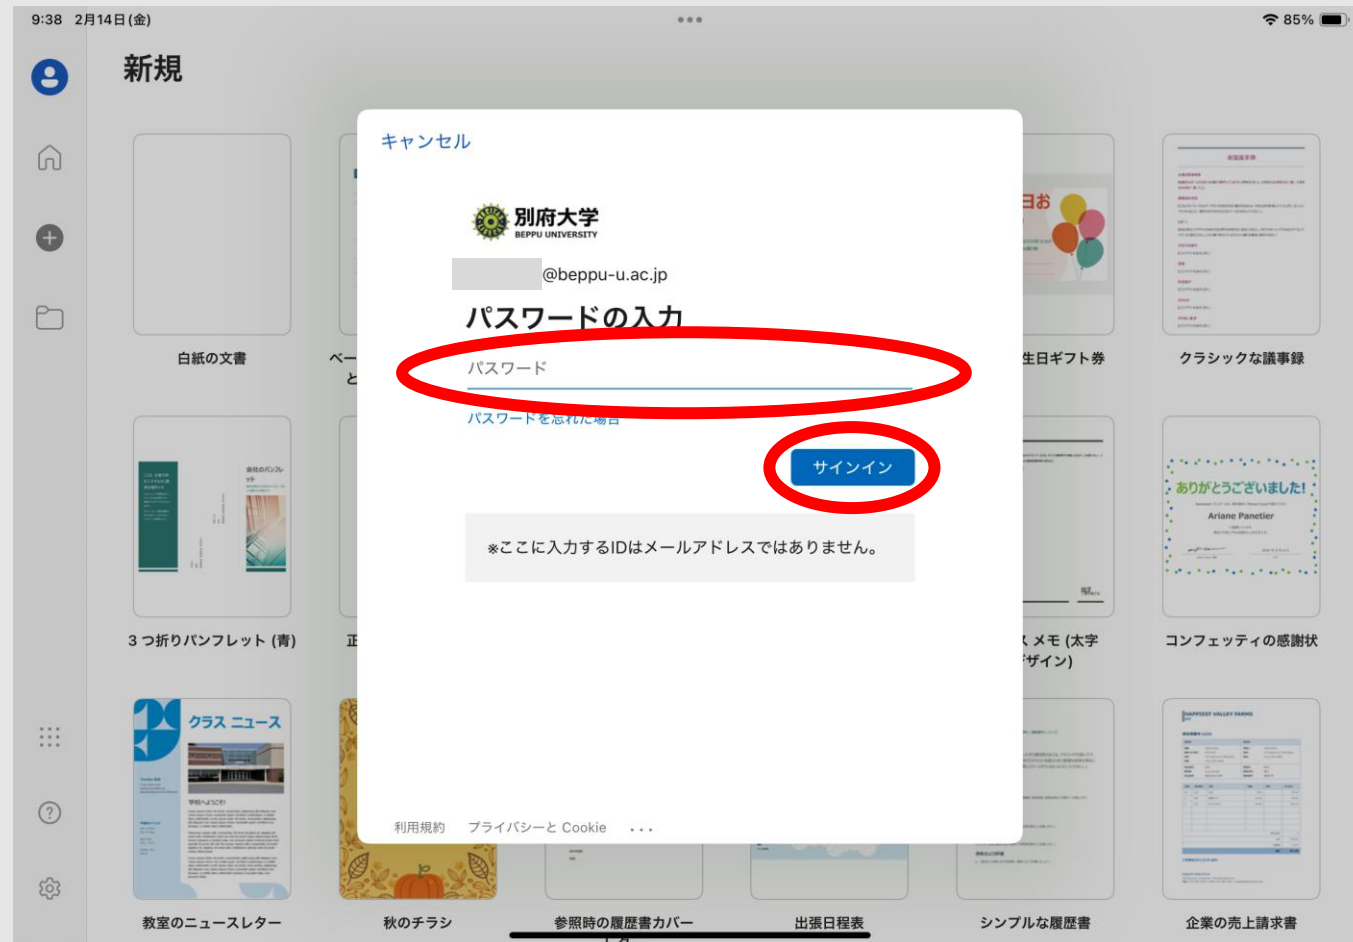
9:38 2月14日(金)

85%

新規

キャンセル

別府大学
BEPPU UNIVERSITY

@beppu-u.ac.jp

パスワードの入力

パスワード

パスワードを忘れた場合

サインイン

※ここに入力するIDはメールアドレスではありません。

利用規約 プライバシーと Cookie ...

白紙の文書

ペー
と

生日ギフト券

クラシックな議事録

3つ折りパンフレット (青)

正

メモ (太字
ザイン)

コンフェッティの感謝状

ありがとうございました!

Ariane Panetier

クラス ニュース

教室のニュースレター

秋のチラシ

参照時の履歴書カバー

出張日程表

シンプルな履歴書

企業の売上請求書